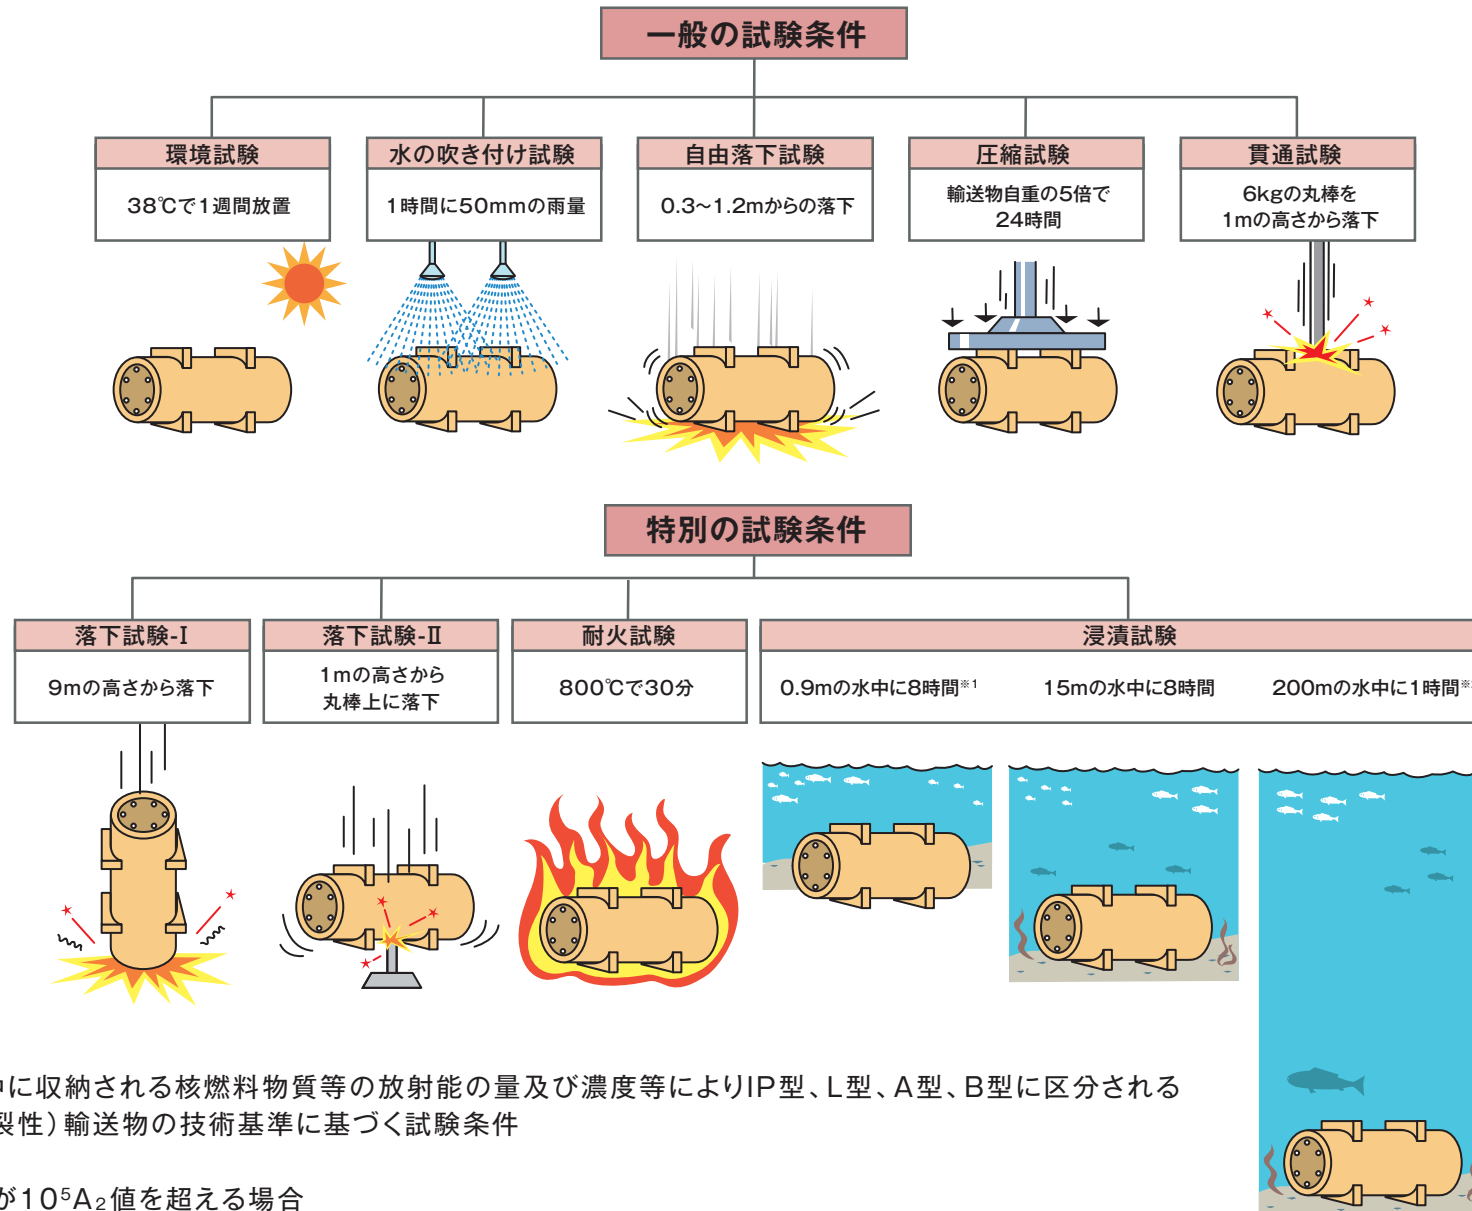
一般の試験条件

環境試験
38℃で1週間放置

水の吹き付け試験
1時間に50mmの雨量

自由落下試験
0.3~1.2mからの落下

圧縮試験
輸送物自重の5倍で24時間

貫通試験
6kgの丸棒を1mの高さから落下

特別の試験条件

落下試験-I
9mの高さから落下

落下試験-II
1mの高さから丸棒上に落下

耐火試験
800℃で30分

浸漬試験
0.9mの水中に8時間$^{※1}$
15mの水中に8時間
200mの水中に1時間$^{※}$

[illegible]に収納される核燃料物質等の放射能の量及び濃度等によりIP型、L型、A型、B型に区分される
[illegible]裂性）輸送物の技術基準に基づく試験条件

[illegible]が$10^5A_2$値を超える場合